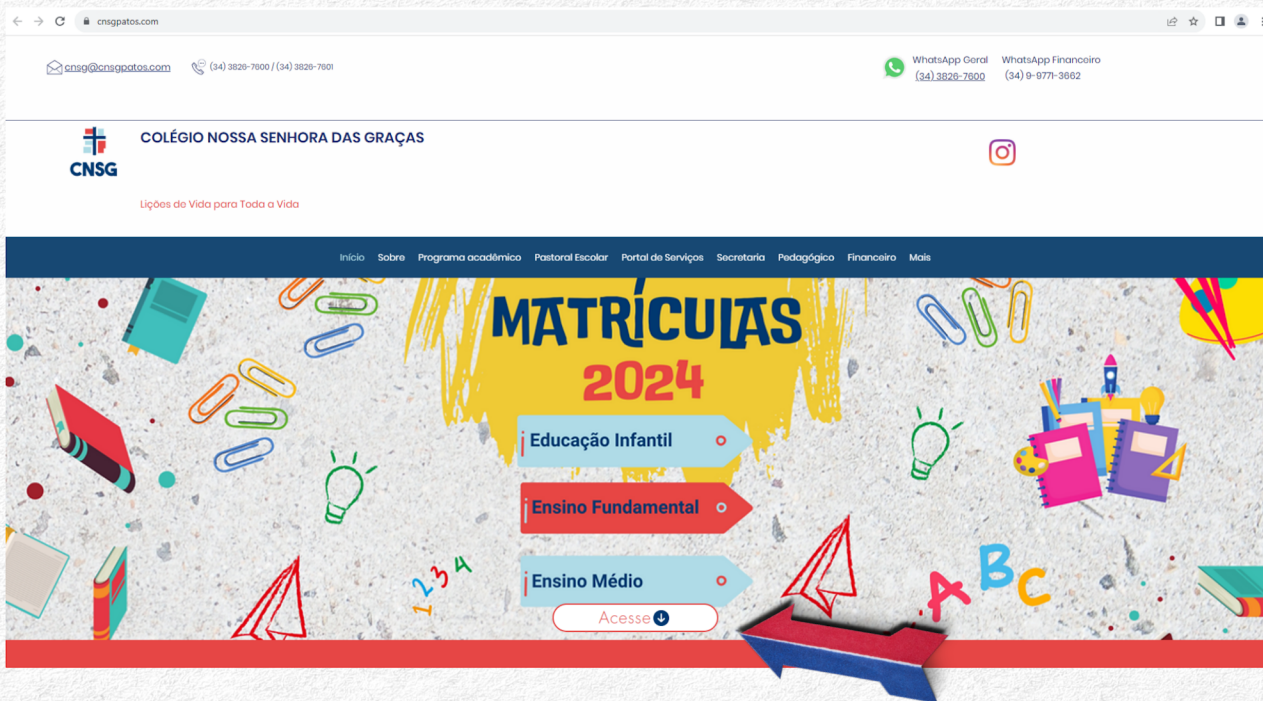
cnsgpatos.com

cnsg@cnsgpatos.com (34) 3826-7600 / (34) 3826-7601

WhatsApp Geral (34) 3826-7600 WhatsApp Financeiro (34) 9-9771-3662

CNSG COLÉGIO NOSSA SENHORA DAS GRAÇAS

Lições de Vida para Toda a Vida

Início Sobre Programa acadêmico Pastoral Escolar Portal de Serviços Secretaria Pedagógico Financeiro Mais

MATRÍCULAS 2024

Educação Infantil

Ensino Fundamental

Ensino Médio

Acesse

1 2 3 4

A B C